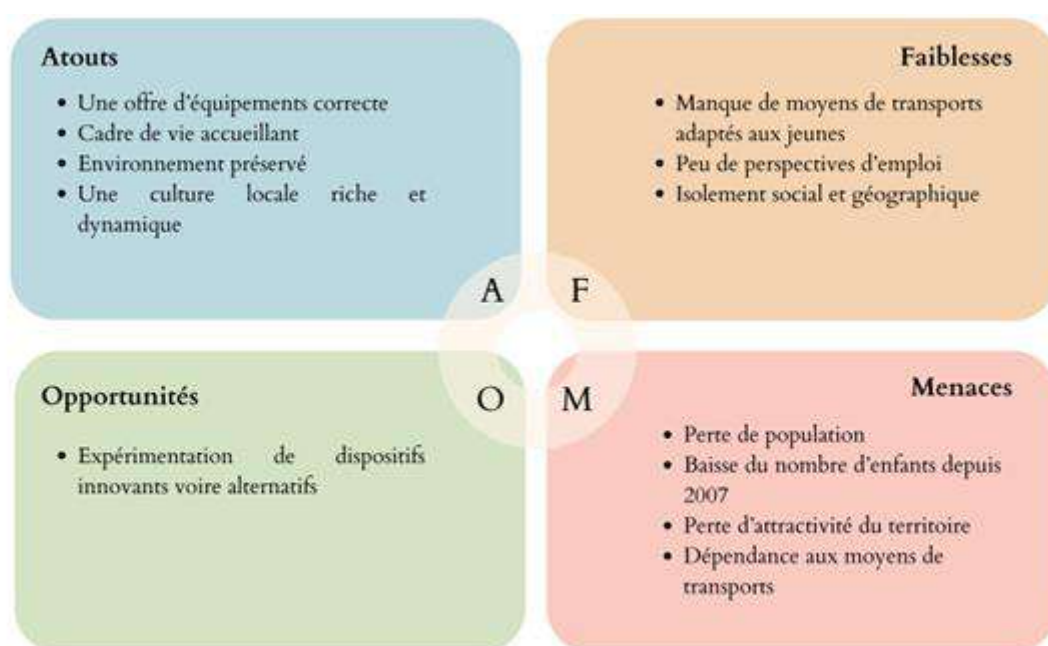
Atouts

- Une offre d'équipements correcte
- Cadre de vie accueillant
- Environnement préservé
- Une culture locale riche et dynamique

Faiblesses

- Manque de moyens de transports adaptés aux jeunes
- Peu de perspectives d'emploi
- Isolement social et géographique

A F

O M

Opportunités

- Expérimentation de dispositifs innovants voire alternatifs

Menaces

- Perte de population
- Baisse du nombre d'enfants depuis 2007
- Perte d'attractivité du territoire
- Dépendance aux moyens de transports